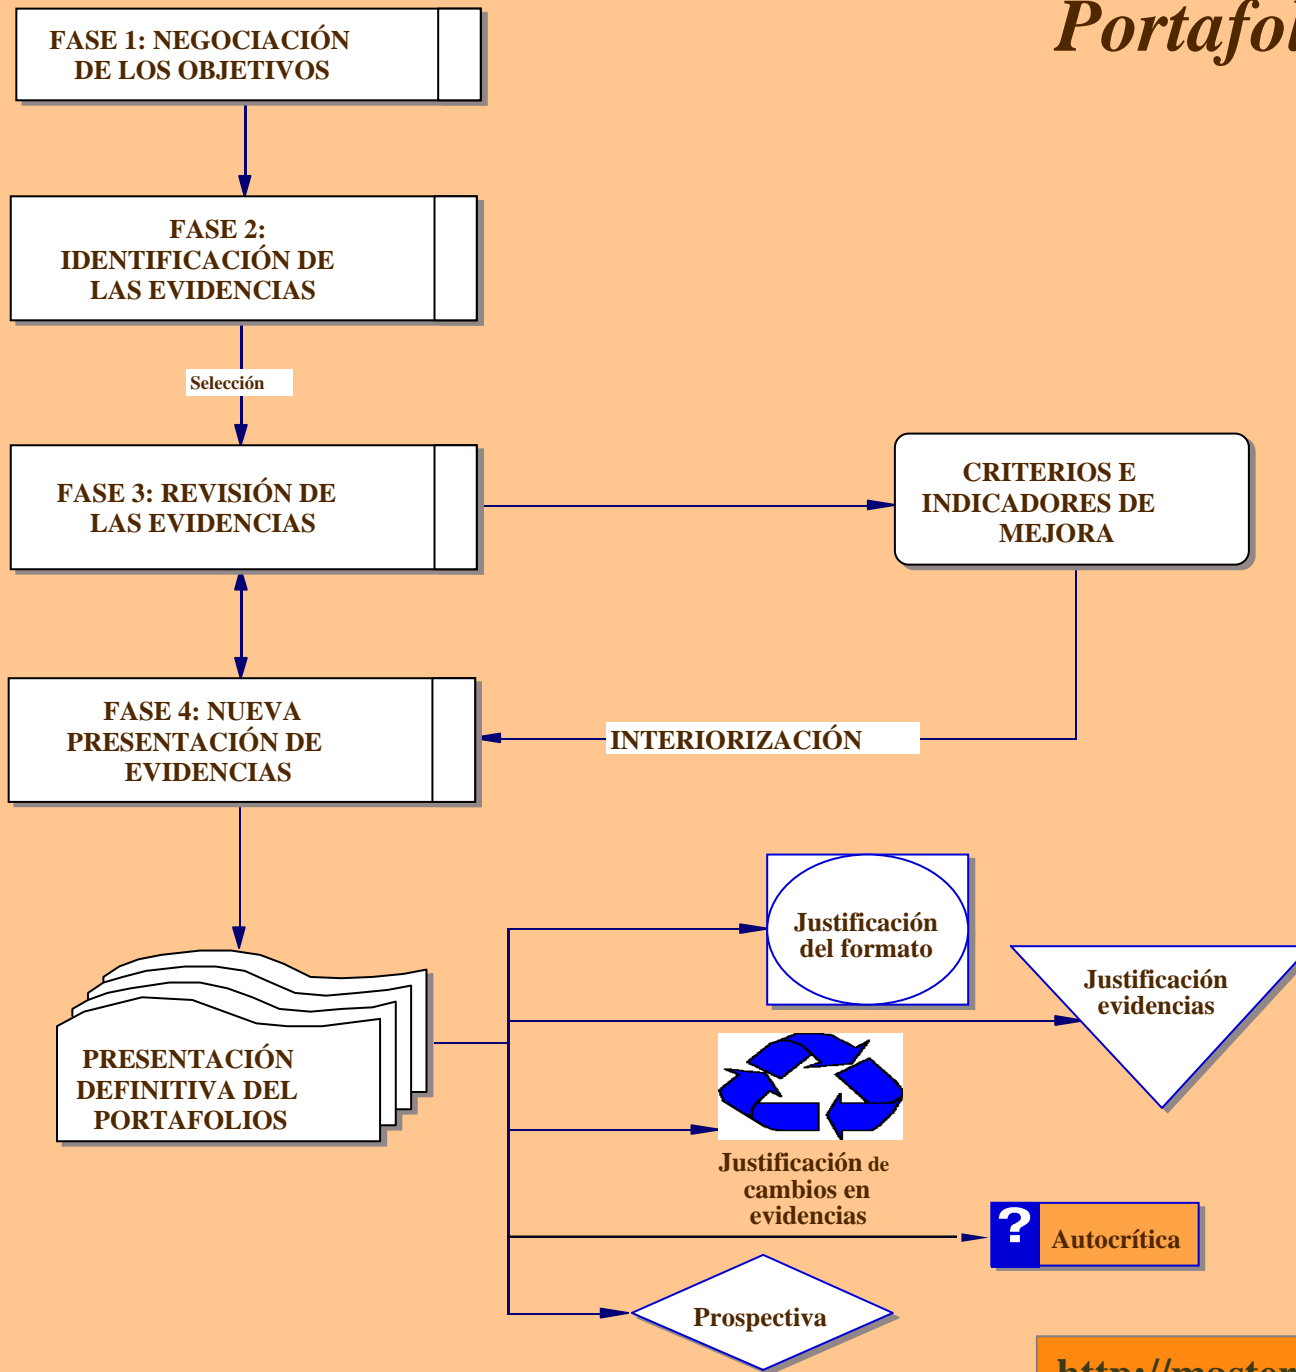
Portafol

FASE 1: NEGOCIACIÓN DE LOS OBJETIVOS

FASE 2: IDENTIFICACIÓN DE LAS EVIDENCIAS

Selección

FASE 3: REVISIÓN DE LAS EVIDENCIAS

CRITERIOS E INDICADORES DE MEJORA

FASE 4: NUEVA PRESENTACIÓN DE EVIDENCIAS

INTERIORIZACIÓN

PRESENTACIÓN DEFINITIVA DEL PORTAFOLIOS

Justificación del formato

Justificación evidencias

Justificación de cambios en evidencias

?

Autocrítica

Prospectiva

http://master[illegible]